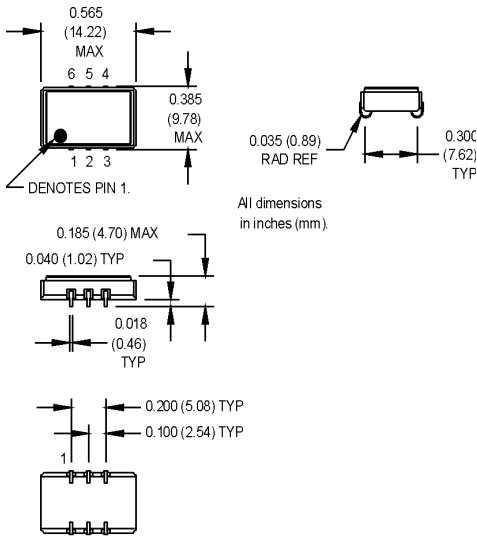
0.565
(14.22)
MAX

6 5 4

0.385
(9.78)
MAX

1 2 3

DENOTES PIN 1.

0.035 (0.89)
RAD REF

0.300
(7.62)
TYP

All dimensions
in inches (mm).

0.185 (4.70) MAX

0.040 (1.02) TYP

0.018
(0.46)
TYP

0.200 (5.08) TYP

0.100 (2.54) TYP

1